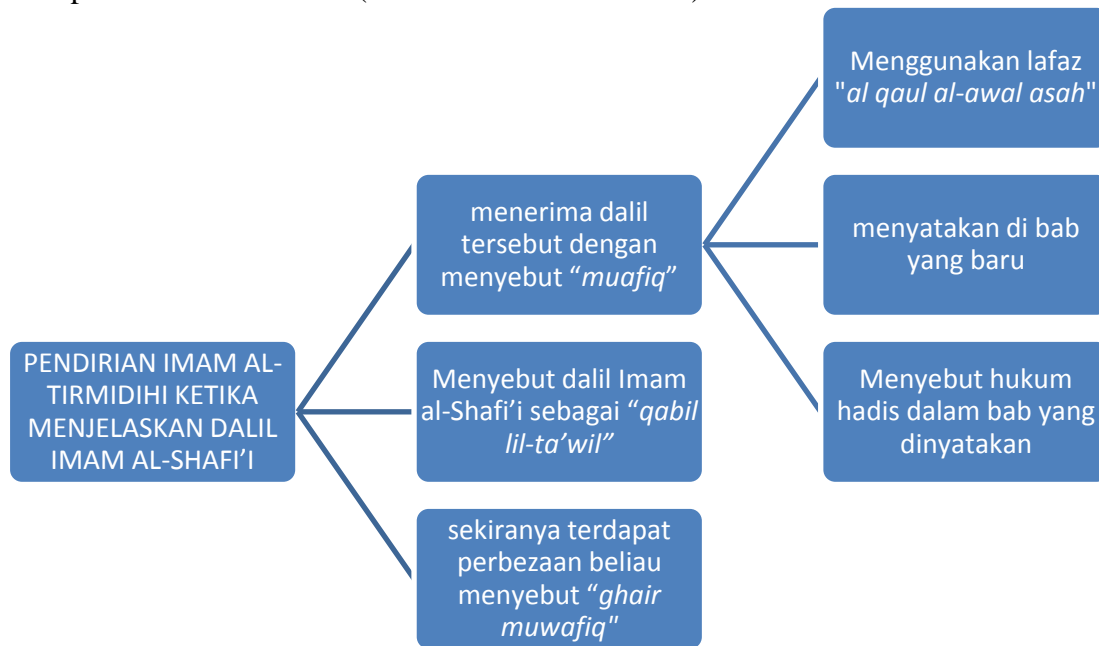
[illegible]

PENDIRIAN IMAM AL-TIRMIDIHI KETIKA MENJELASKAN DALIL IMAM AL-SHAFI'I

menerima dalil tersebut dengan menyebut "*muafiq*"

Menyebut dalil Imam al-Shafi'i sebagai "*qabil lil-ta'wil*"

sekiranya terdapat perbezaan beliau menyebut "*ghair muwafiq*"

Menggunakan lafaz "*al qaul al-awal asah*"

menyatakan di bab yang baru

Menyebut hukum hadis dalam bab yang dinyatakan